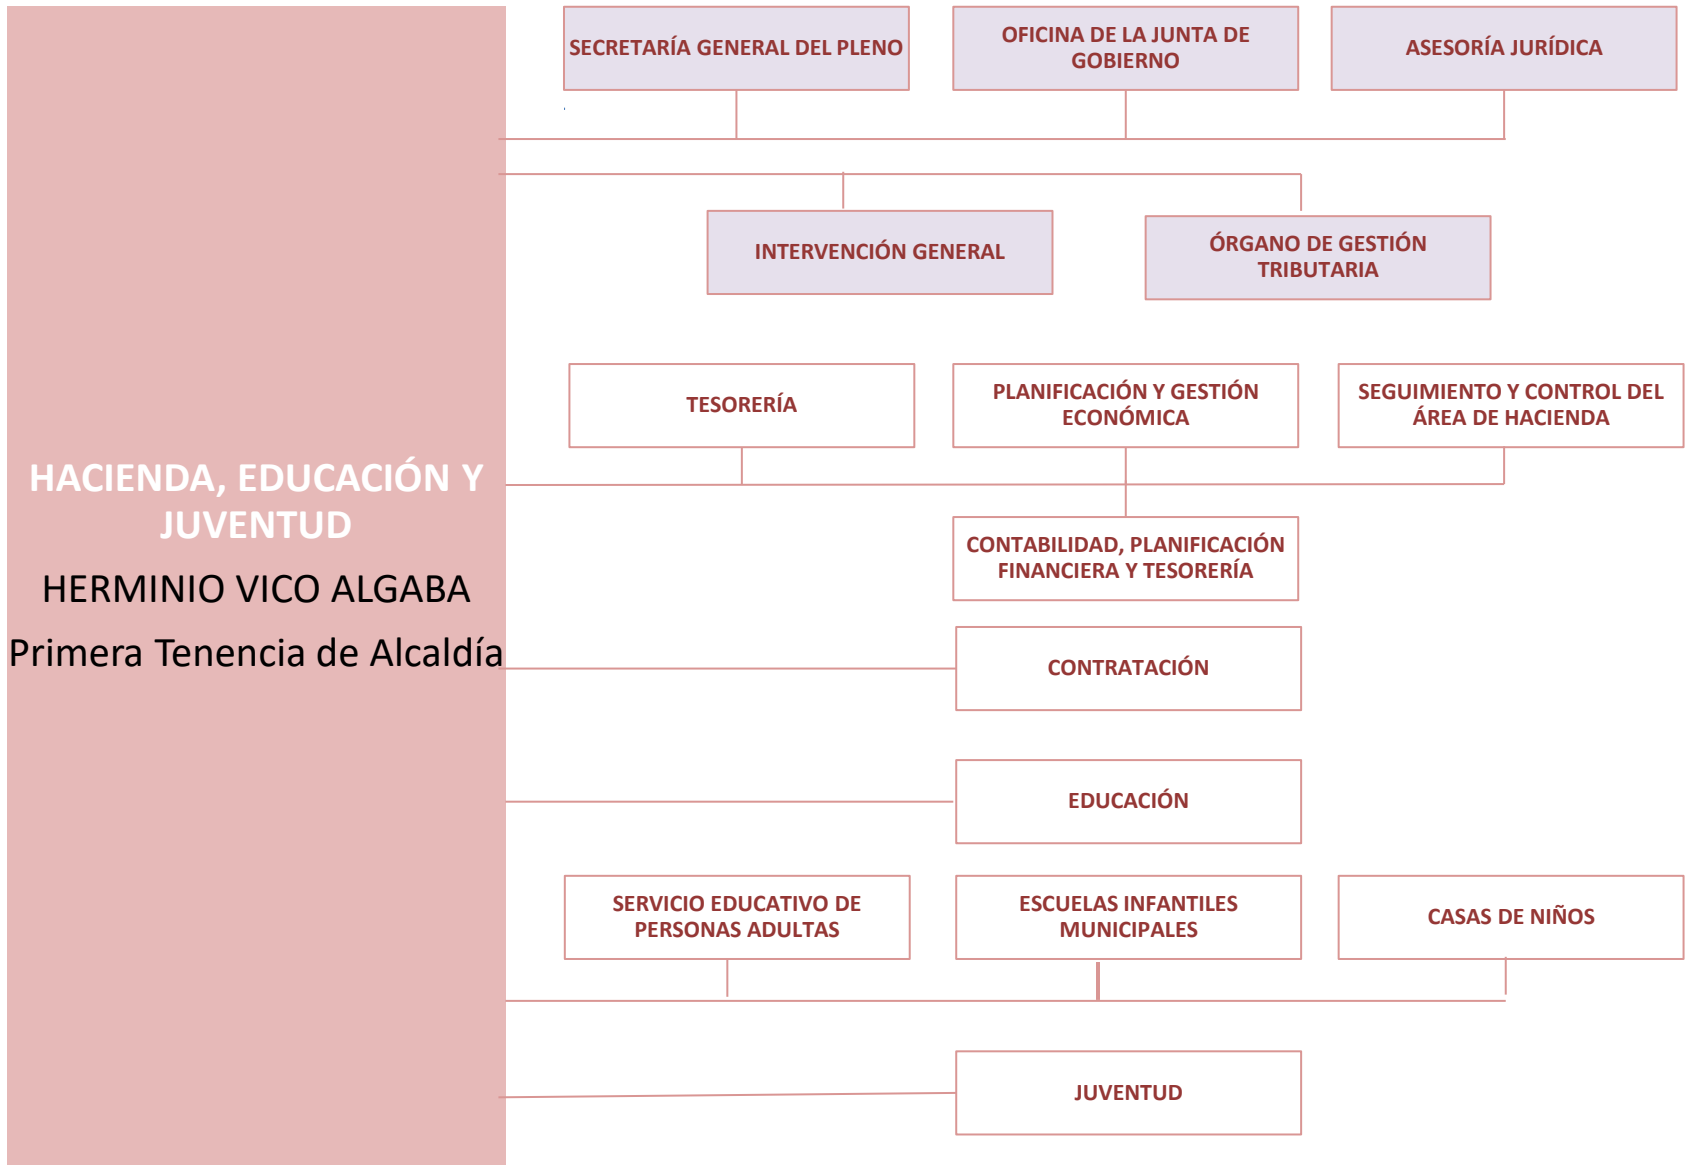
HACIENDA, EDUCACIÓN Y JUVENTUD

HERMINIO VICO ALGABA

Primera Tenencia de Alcaldía

SECRETARÍA GENERAL DEL PLENO

OFICINA DE LA JUNTA DE GOBIERNO

ASESORÍA JURÍDICA

INTERVENCIÓN GENERAL

ÓRGANO DE GESTIÓN TRIBUTARIA

TESORERÍA

PLANIFICACIÓN Y GESTIÓN ECONÓMICA

SEGUIMIENTO Y CONTROL DEL ÁREA DE HACIENDA

CONTABILIDAD, PLANIFICACIÓN FINANCIERA Y TESORERÍA

CONTRATACIÓN

EDUCACIÓN

SERVICIO EDUCATIVO DE PERSONAS ADULTAS

ESCUELAS INFANTILES MUNICIPALES

CASAS DE NIÑOS

JUVENTUD